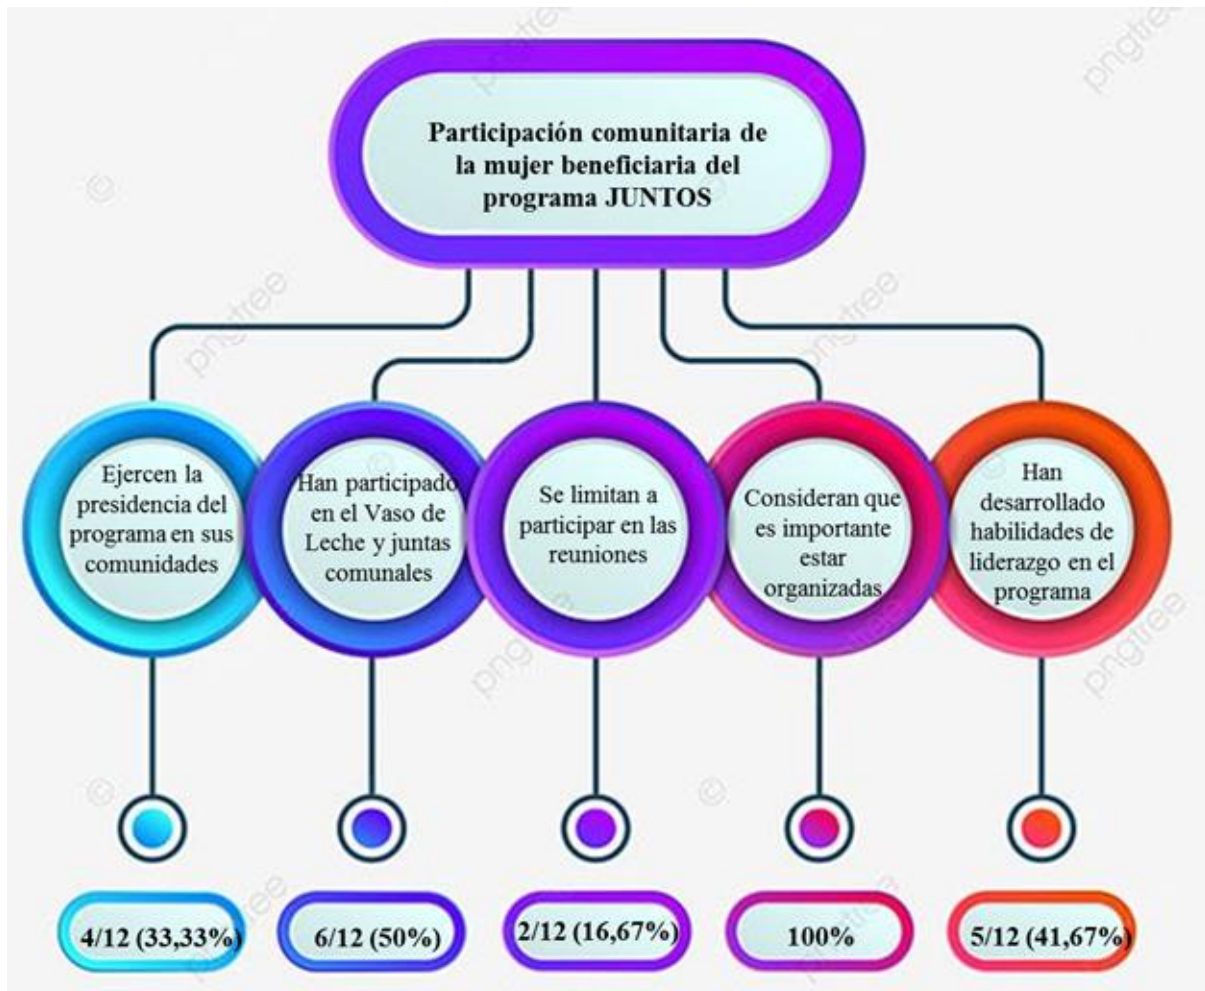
Participación comunitaria de la mujer beneficiaria del programa JUNTOS

Ejercen la presidencia del programa en sus comunidades

Han participado en el Vaso de Leche y juntas comunales

Se limitan a participar en las reuniones

Consideran que es importante estar organizadas

Han desarrollado habilidades de liderazgo en el programa

4/12 (33,33%)

6/12 (50%)

2/12 (16,67%)

100%

5/12 (41,67%)

pngtree